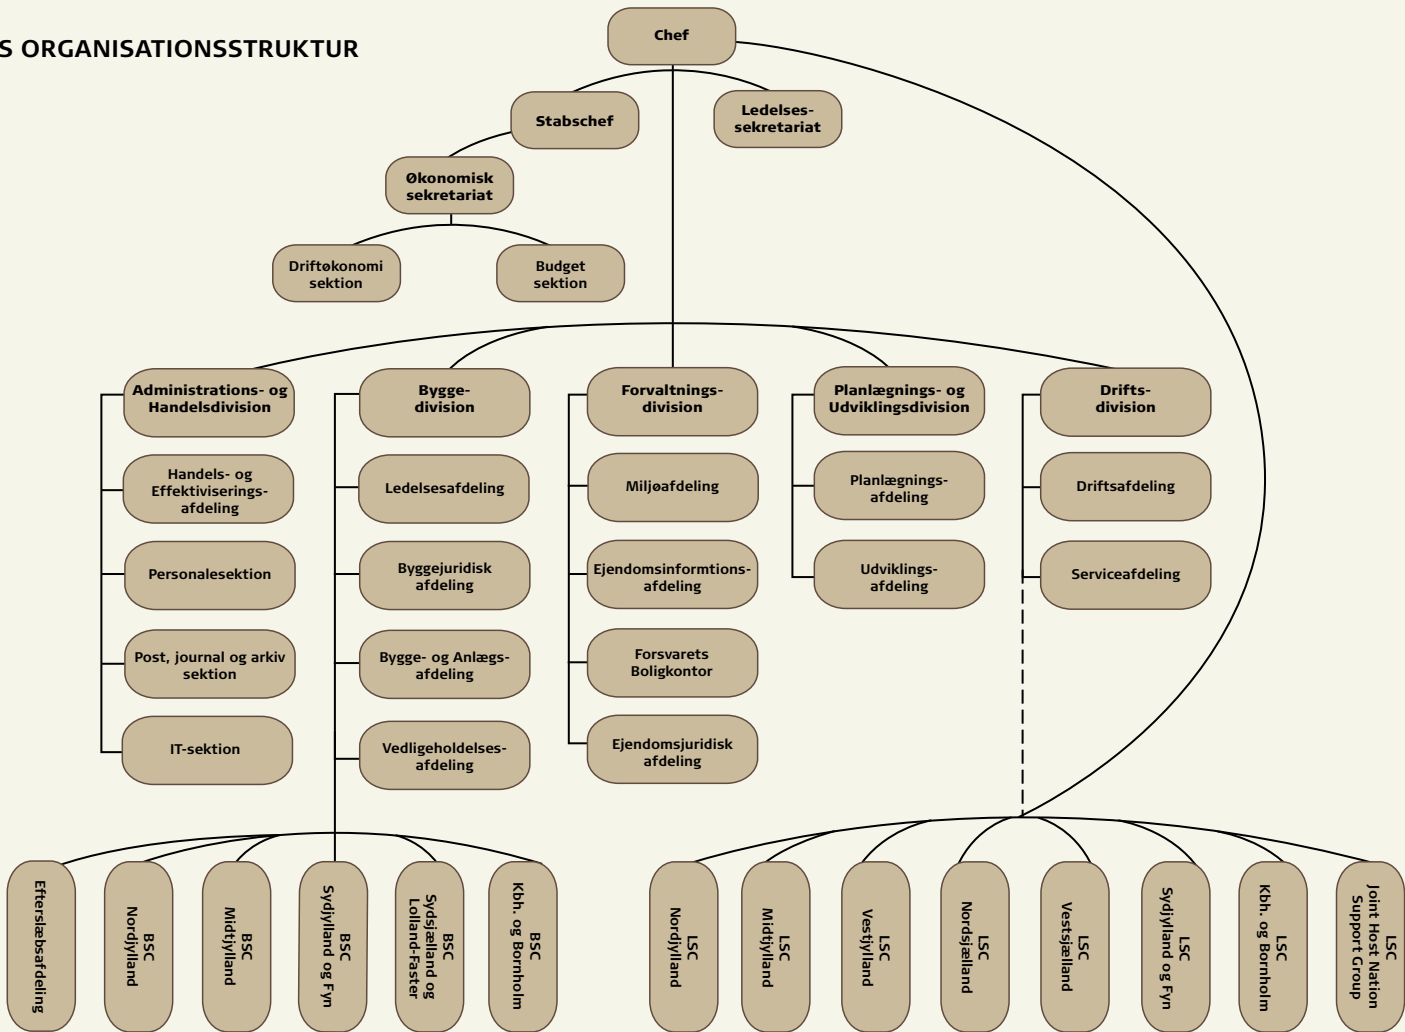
S ORGANISATIONSSTRUKTUR

Chef

Stabschef

Ledelses-sekretariat

Økonomisk sekretariat

Driftøkonomi sektion

Budget sektion

Administrations- og Handelsdivision

Handels- og Effektiviserings-afdeling

Personalesektion

Post, journal og arkiv sektion

IT-sektion

Bygge-division

Ledelsesafdeling

Byggejuridisk afdeling

Bygge- og Anlægs-afdeling

Vedligeholdelses-afdeling

Forvaltnings-division

Miljøafdeling

Ejendomsinformtions-afdeling

Forsvarets Boligkontor

Ejendomsjuridisk afdeling

Planlægnings- og Udviklingsdivision

Planlægnings-afdeling

Udviklings-afdeling

Drifts-division

Driftsafdeling

Serviceafdeling

Efterslæbsafdeling

BSC Nordjylland

BSC Midtjylland

BSC Sydjylland og Fyn

BSC Sydsjælland og Lolland-Faster

BSC Kbh. og Bornholm

LSC Nordjylland

LSC Midtjylland

LSC Vestjylland

LSC Nordsjælland

LSC Vestsjælland

LSC Sydjylland og Fyn

LSC Kbh. og Bornholm

LSC Joint Host Nation Support Group